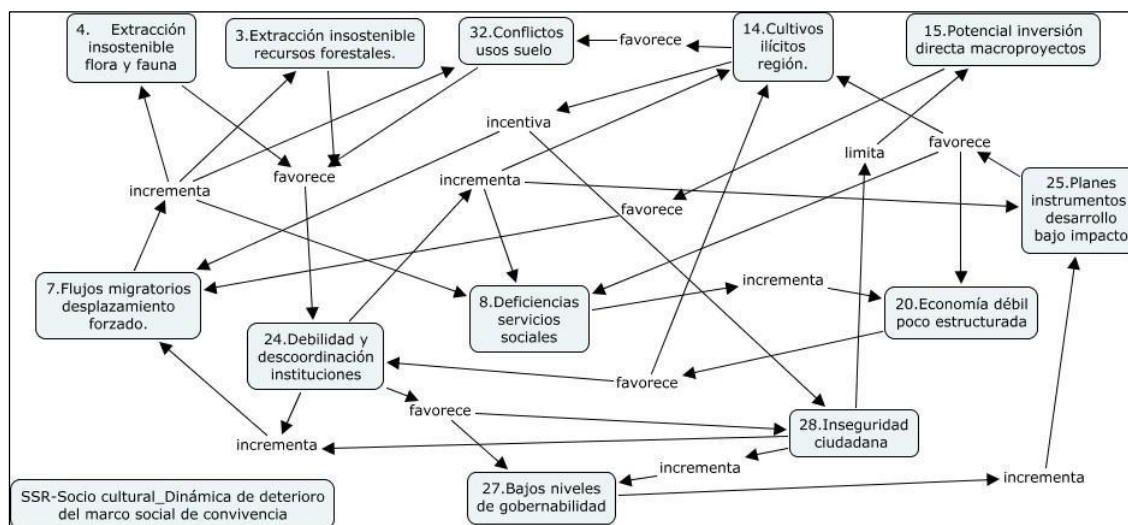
4. Extracción insostenible flora y fauna

3.Extracción insostenible recursos forestales.

32.Conflictos usos suelo

favorece

14.Cultivos ilícitos región.

15.Potencial inversión directa macroproyectos

incentiva

limita

favorece

incrementa

favorece

incrementa

favorece

25.Planes instrumentos desarrollo bajo impacto

7.Flujos migratorios desplazamiento forzado.

8.Deficiencias servicios sociales

incrementa

20.Economía débil poco estructurada

24.Debilidad y descoordinación instituciones

favorece

favorece

28.Inseguridad ciudadana

incrementa

incrementa

27.Bajos niveles de gobernabilidad

incrementa

SSR-Socio cultural_Dinámica de deterioro del marco social de convivencia